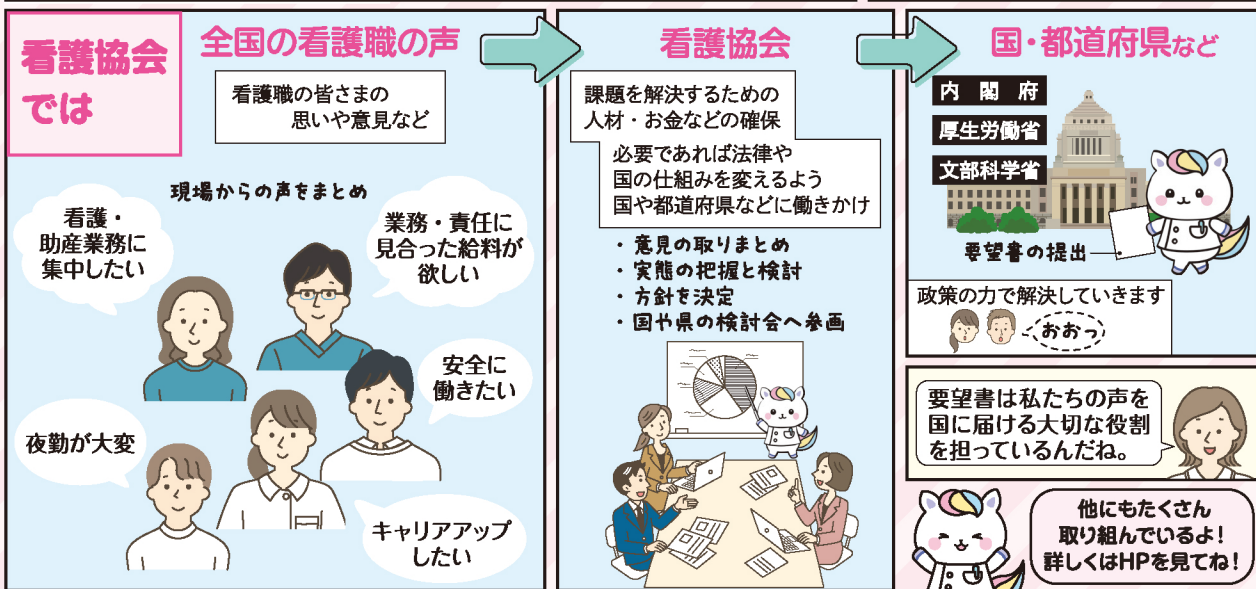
看護協会では

全国の看護職の声

看護職の皆さまの思いや意見など

現場からの声をまとめ

看護・助産業務に集中したい

業務・責任に見合った給料が欲しい

安全に働きたい

夜勤が大変

キャリアアップしたい

看護協会

課題を解決するための人材・お金などの確保

必要であれば法律や国の仕組みを変えるよう国や都道府県などに働きかけ

・意見の取りまとめ
・実態の把握と検討
・方針を決定
・国や県の検討会へ参画

国・都道府県など

内閣府

厚生労働省

文部科学省

要望書の提出

政策の力で解決していきます

おおっ

要望書は私たちの声を国に届ける大切な役割を担っているんだね。

他にもたくさん取り組んでいるよ！詳しくはHPを見てね！